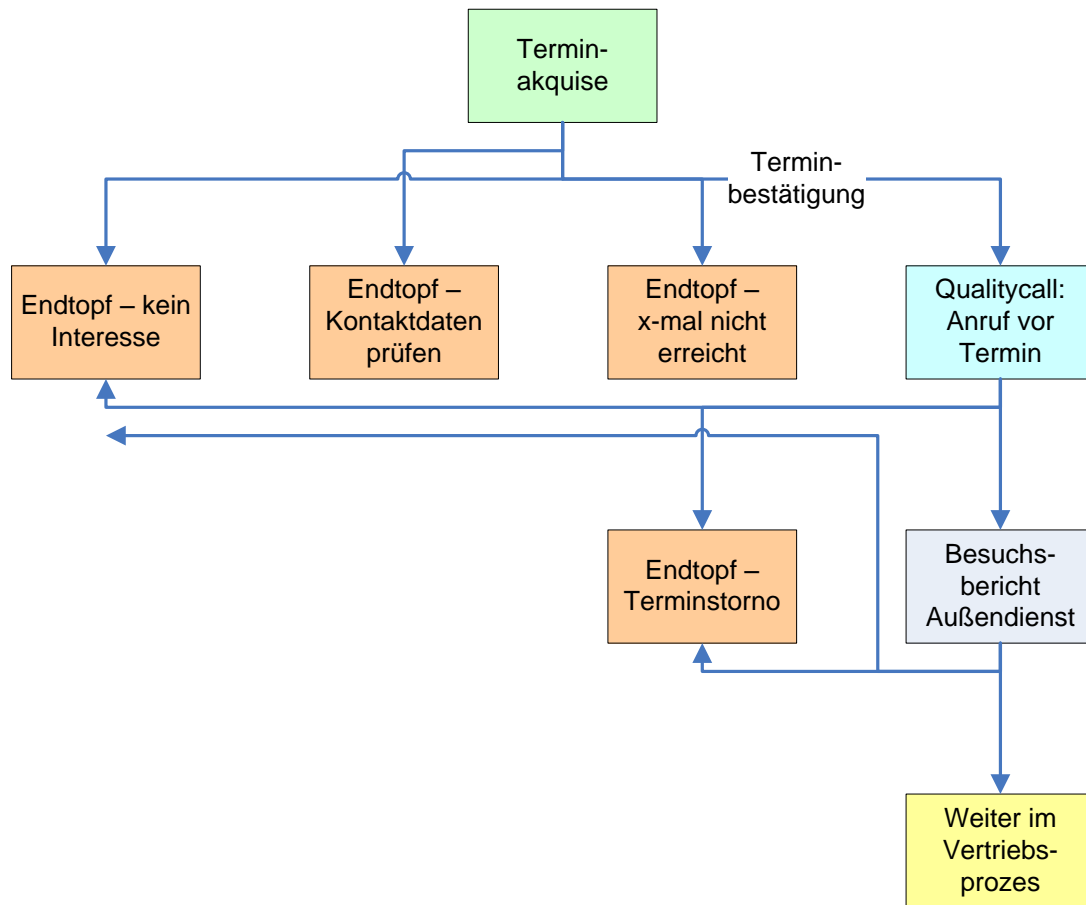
Termin-akquise

Termin-bestätigung

Endtopf – kein Interesse

Endtopf – Kontaktdaten prüfen

Endtopf – x-mal nicht erreicht

Qualitycall: Anruf vor Termin

Endtopf – Terminstorno

Besuchs-bericht Außendienst

Weiter im Vertriebs-prozes